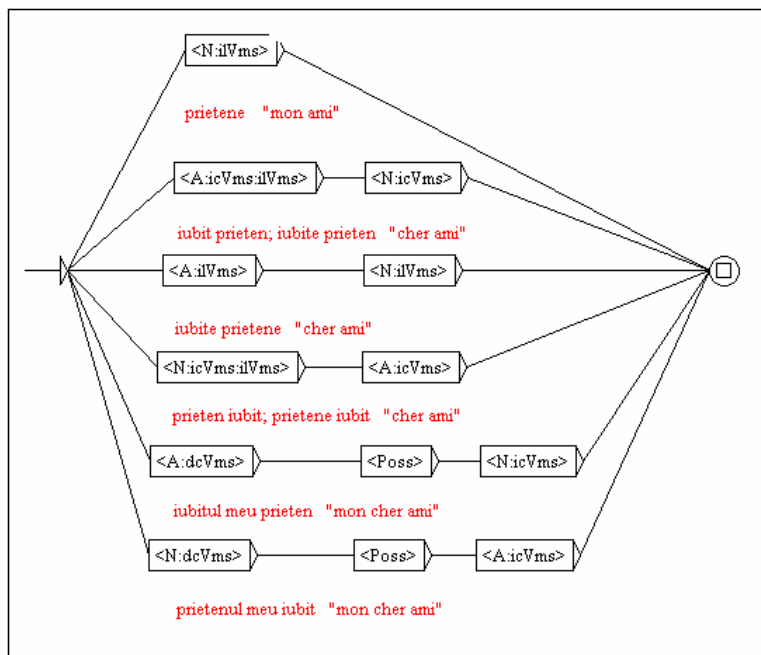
<N:ilVms>

prietene "mon ami"

<A:icVms:ilVms> <N:icVms>

iubit prieten; iubite prieten "cher ami"

<A:ilVms> <N:ilVms>

iubite prietene "cher ami"

<N:icVms:ilVms> <A:icVms>

prieten iubit; prietene iubit "cher ami"

<A:dcVms> <Poss> <N:icVms>

iubitul meu prieten "mon cher ami"

<N:dcVms> <Poss> <A:icVms>

prietenul meu iubit "mon cher ami"